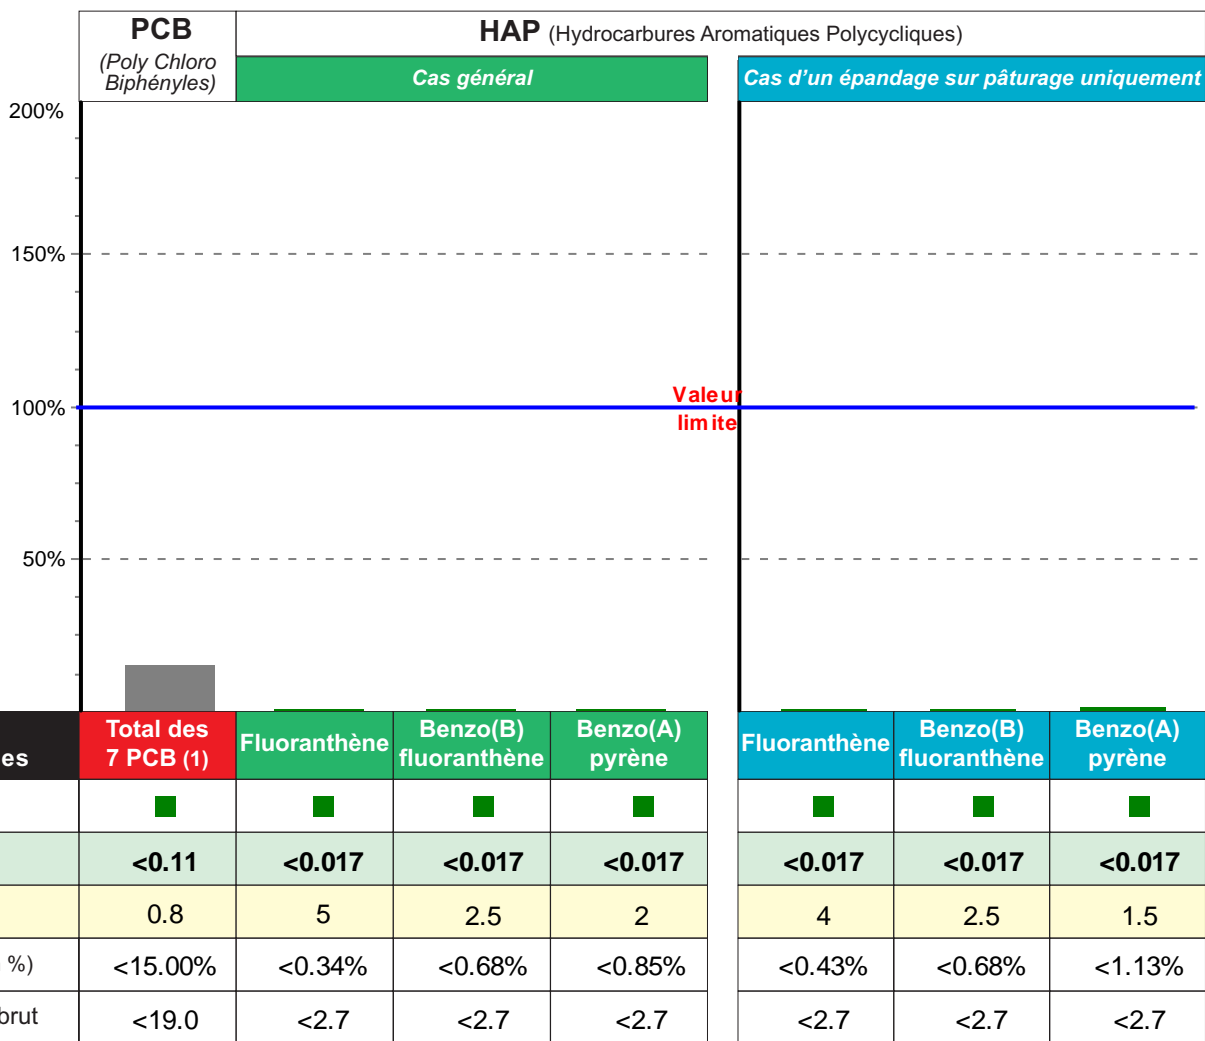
PCB (Poly Chloro Biphényles)

HAP (Hydrocarbures Aromatiques Polycycliques)

Cas général

Cas d'un épandage sur pâturage uniquement

200%

150%

100%

50%

Valeur limite

| es | Total des 7 PCB (1) | Fluoranthène | Benzo(B) fluoranthène | Benzo(A) pyrène | Fluoranthène | Benzo(B) fluoranthène | Benzo(A) pyrène |
|---|---|---|---|---|---|---|---|
| | ■ | ■ | ■ | ■ | ■ | ■ | ■ |
| | <0.11 | <0.017 | <0.017 | <0.017 | <0.017 | <0.017 | <0.017 |
| | 0.8 | 5 | 2.5 | 2 | 4 | 2.5 | 1.5 |
| %) | <15.00% | <0.34% | <0.68% | <0.85% | <0.43% | <0.68% | <1.13% |
| brut | <19.0 | <2.7 | <2.7 | <2.7 | <2.7 | <2.7 | <2.7 |